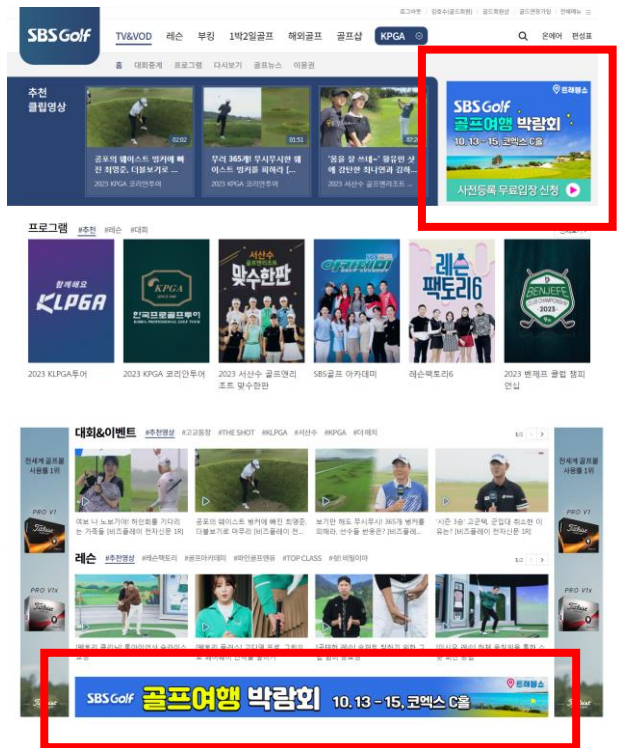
로그아웃 | 김추수(골드회원) | 골드회원 | 골드멤버가입 | 전체메뉴

SBS Golf

TV&VOD 레슨 부킹 1박2일골프 해외골프 골프샵 KPGA

온에어 편성표

홈 대회중계 프로그램 다시보기 골프뉴스 이용권

추천 클립영상

02:02
골프의 웨이스트 벙커에 빠진 최명준, 더블보기로 ...
2023 KPGA 코리안투어

01:51
무려 365개! 무시무시한 웨이스트 벙커를 피해라 [...
2023 KPGA 코리안투어

07:2
'볼을 잘 쳐내~' 유일한 샷에 감탄한 최나연과 김하...
2023 서산수 골프앤리조트 ...

트래블스
SBS Golf
골프여행 박람회
10. 13 - 15. 코엑스 C홀
사전등록 무료입장 신청

프로그램 #추천 #레슨 #대회

함께해요 KLPGA
2023 KLPGA투어

KPGA 한국프로골프투어
2023 KPGA 코리안투어

서산수 맞수한판
2023 서산수 골프앤리조트 맞수한판

SBS골프 아카데미

레슨팩토리6
레슨팩토리6

BENJEFE 2023
2023 벤제프 클럽 챔피언십

대회&이벤트 #추천영상 #고교동창 #THE SHOT #KLPGA #서산수 #KPGA #더매치

1/3

전세계 골프볼 사용률 1위

PRO V1

PRO V1x

Titleist

여보 나 노보기야! 허인회를 기다리는 가족들 [비즈플레이 전자신문 1위]

골프의 웨이스트 벙커에 빠진 최명준, 더블보기로 마무리 [비즈플레이 ...

보기만 해도 무시무시! 365개 벙커를 피해라, 선수들 반응은? [비즈플레...

'지금 3승' 고군택, 군입대 취소한 이유는? [비즈플레이 전자신문 1위]

레슨 #추천영상 #레슨팩토리 #골프아카데미 #파인골프캠퍼 #TOP CLASS #원 비밀이야

1/2

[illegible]

SBS Golf 골프여행 박람회 10. 13 - 15. 코엑스 C홀 트래블스